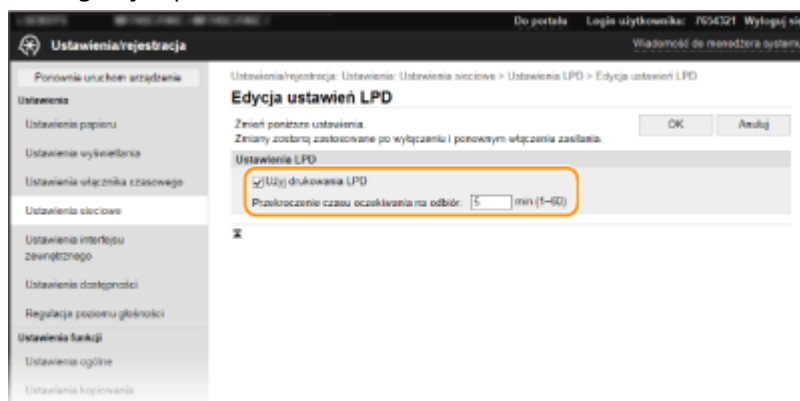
Do portalu Login użytkownika: 7654321 Wyloguj się

Ustawienia/rejestracja

Wiadomość do menedżera systemu

Ponowne uruchom urządzenie

Ustawienia

Ustawienia papieru

Ustawienia wyświetlania

Ustawienia włącznika czasowego

Ustawienia sieciowe

Ustawienia interfejsu zewnętrznego

Ustawienia dostępności

Regulacja poziomu głośności

Ustawienia funkcji

Ustawienia ogólne

Ustawienia kopiowania

Ustawienia/rejestracja: Ustawienia: Ustawienia sieciowe > Ustawienia LPD > Edycja ustawień LPD

Edycja ustawień LPD

Zmień poniższe ustawienia.
Zmiany zostaną zastosowane po wyłączeniu i ponownym włączeniu zasilania.

OK

Anuluj

Ustawienia LPD

Użyj drukowania LPD

Przekroczenie czasu oczekiwania na odbiór: 5 min (1–60)